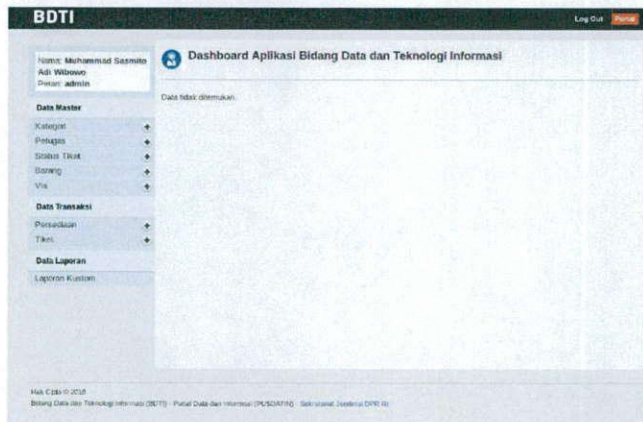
BDTI

Log Out Portal

Nama: Muhammad Sasmito Adi Wibowo
Peran: admin

Data Master
Kategori +
Petugas +
Status Tiket +
Barang +
Via +

Data Transaksi
Persediaan +
Tiket +

Data Laporan
Laporan Kustom

Dashboard Aplikasi Bidang Data dan Teknologi Informasi

Data tidak ditemukan.

Hak Cipta © 2018
Bidang Data dan Teknologi Informasi (BDTI) - Pusat Data dan Informasi (PUSDATIN) - Sekretariat Jenderal DPR RI